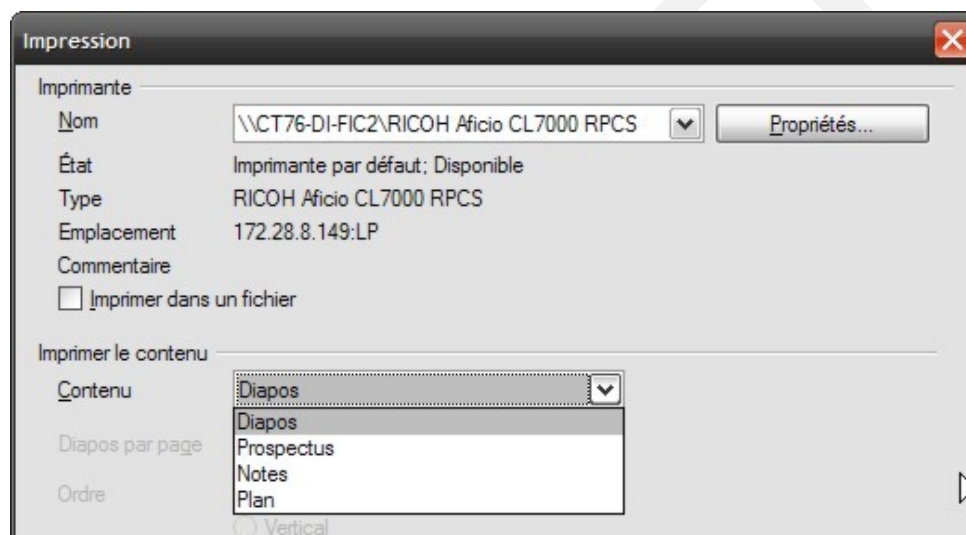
Impression

Imprimante

Nom
\\CT76-DI-FIC2\RICOH Aficio CL7000 RPCS
Propriétés...

État
Imprimante par défaut; Disponible

Type
RICOH Aficio CL7000 RPCS

Emplacement
172.28.8.149:LP

Commentaire

Imprimer dans un fichier

Imprimer le contenu

Contenu
Diapos

Diapos
Prospectus
Notes
Plan

Diapos par page

Ordre

Vertical